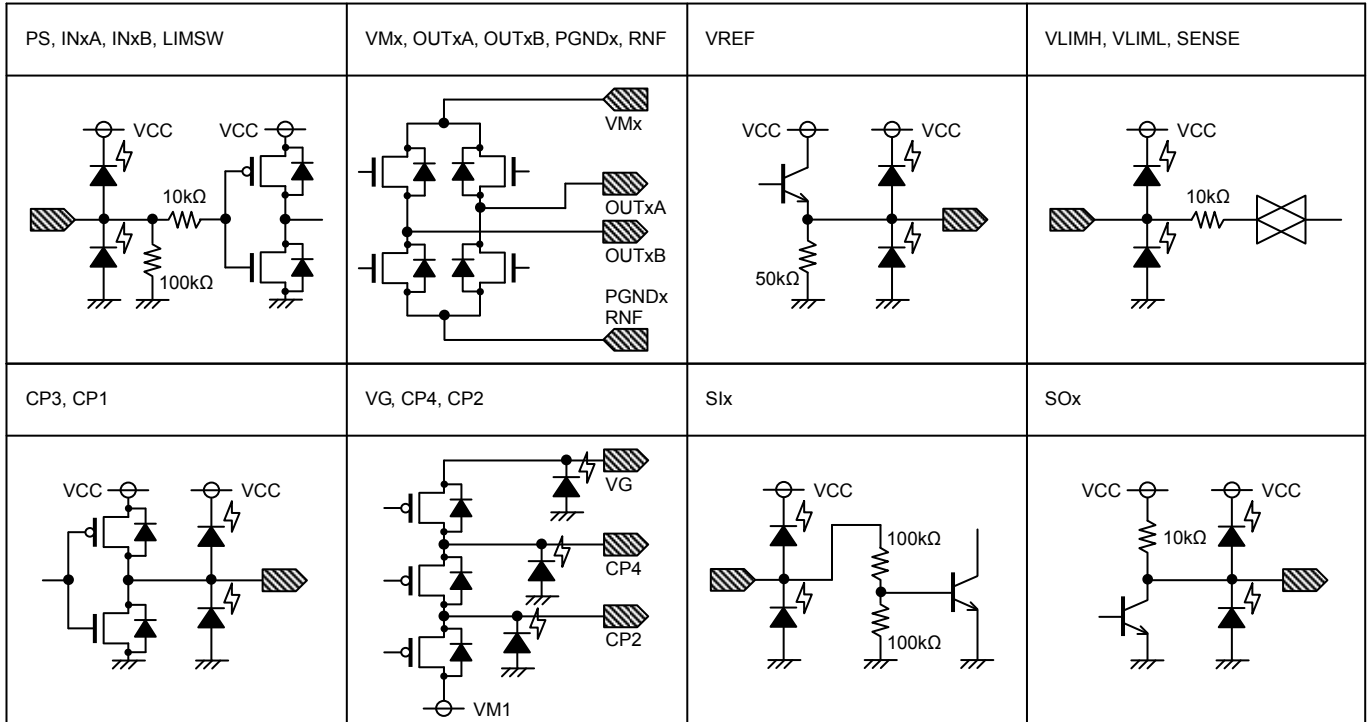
| PS, INxA, INxB, LIMSW | VMx, OUTxA, OUTxB, PGNDx, RNF | VREF | VLIMH, VLIML, SENSE |
|---|---|---|---|
| VCC VCC 10kΩ 100kΩ | VMx OUTxA OUTxB PGNDx RNF | VCC VCC 50kΩ | VCC 10kΩ |
| CP3, CP1 | VG, CP4, CP2 | SIx | SOx |
| VCC VCC | VG CP4 CP2 VM1 | VCC 100kΩ 100kΩ | VCC VCC 10kΩ |